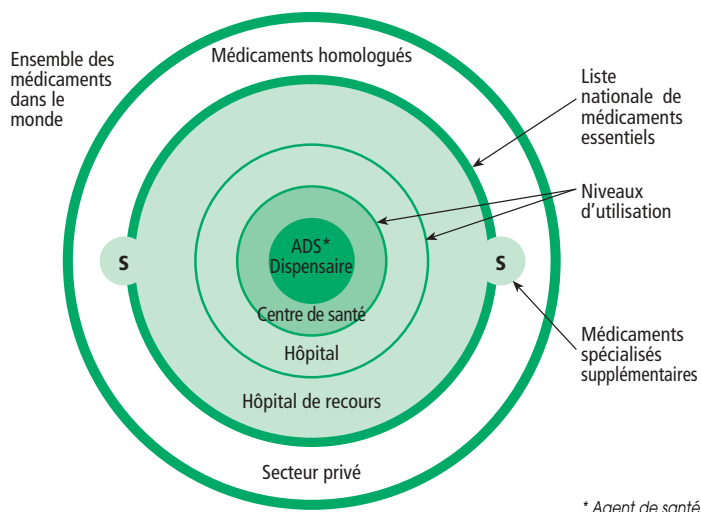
Ensemble des médicaments dans le monde

Médicaments homologués

Liste nationale de médicaments essentiels

Niveaux d'utilisation

S

S

ADS*
Dispensaire

Centre de santé

Hôpital

Hôpital de recours

Médicaments spécialisés supplémentaires

Secteur privé

* Agent de santé